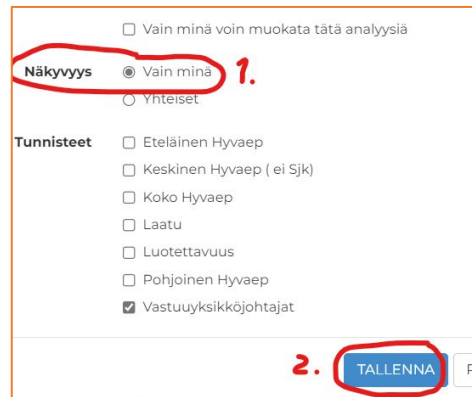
Vain minä voin muokata tätä analyysiä

Näkyvyys Vain minä 1.
Yhteiset

Tunnisteet Eteläinen Hyvaep
Keskinen Hyvaep ( ei Sjk)
Koko Hyvaep
Laatu
Luotettavuus
Pohjoinen Hyvaep
Vastuuyksikköjohtajat

2. TALLENNA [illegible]